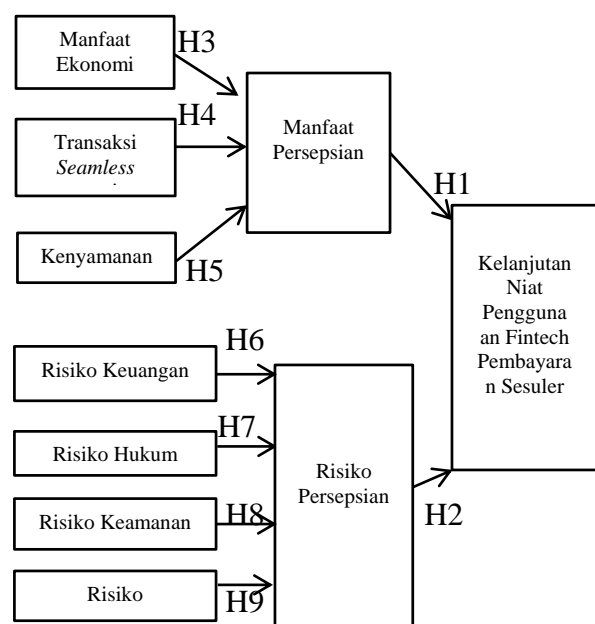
Manfaat Ekonomi

H3

Transaksi *Seamless*

H4

Kenyamanan

H5

Manfaat Persepsian

H1

Kelanjutan Niat Pengguna an Fintech Pembayara n Sesuler

Risiko Keuangan

H6

Risiko Hukum

H7

Risiko Keamanan

H8

Risiko

H9

Risiko Persepsian

H2